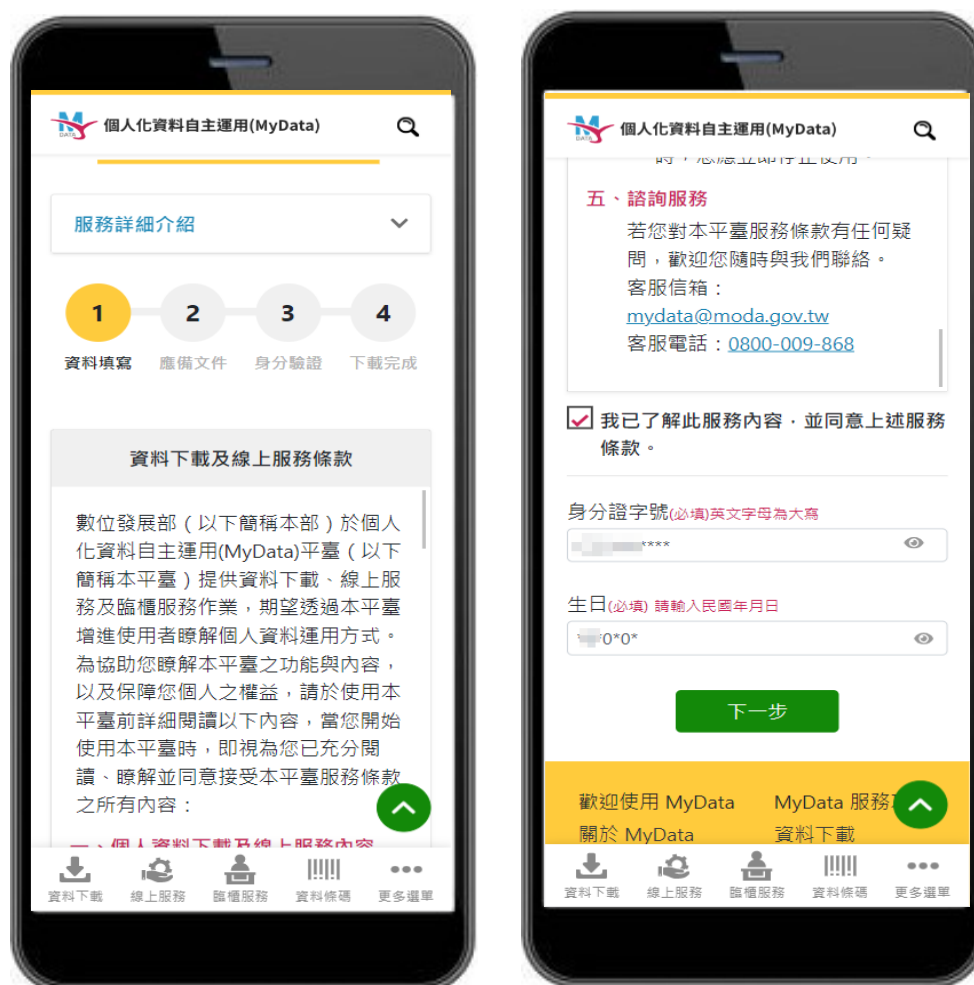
個人化資料自主運用(MyData)

服務詳細介紹

1 資料填寫
2 應備文件
3 身分驗證
4 下載完成

資料下載及線上服務條款

數位發展部（以下簡稱本部）於個人化資料自主運用(MyData)平臺（以下簡稱本平臺）提供資料下載、線上服務及臨櫃服務作業，期望透過本平臺增進使用者瞭解個人資料運用方式。為協助您瞭解本平臺之功能與內容，以及保障您個人之權益，請於使用本平臺前詳細閱讀以下內容，當您開始使用本平臺時，即視為您已充分閱讀、瞭解並同意接受本平臺服務條款之所有內容：

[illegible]

資料下載 線上服務 臨櫃服務 資料條碼 更多選單

個人化資料自主運用(MyData)

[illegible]

五、諮詢服務
若您對本平臺服務條款有任何疑問，歡迎您隨時與我們聯絡。
客服信箱：
mydata@moda.gov.tw
客服電話：0800-009-868

我已了解此服務內容，並同意上述服務條款。

身分證字號(必填)英文字母為大寫
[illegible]****

生日(必填) 請輸入民國年月日
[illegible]0*0*

下一步

歡迎使用 MyData
MyData 服務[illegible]
關於 MyData
資料下載

資料下載 線上服務 臨櫃服務 資料條碼 更多選單